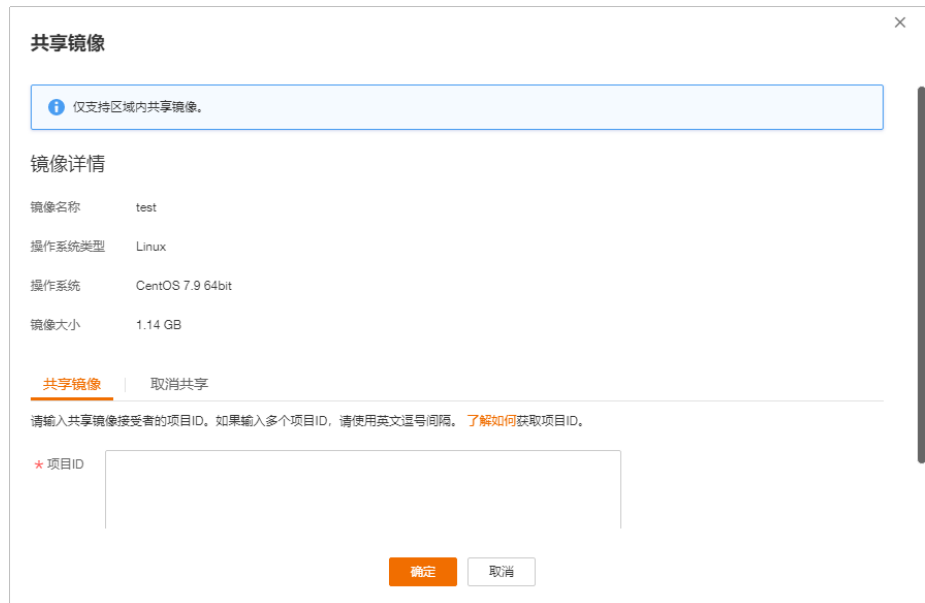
共享镜像

×

仅支持区域内共享镜像。

镜像详情

| | |
|---|---|
| 镜像名称 | test |
| 操作系统类型 | Linux |
| 操作系统 | CentOS 7.9 64bit |
| 镜像大小 | 1.14 GB |

共享镜像 | 取消共享

请输入共享镜像接受者的项目ID。如果输入多个项目ID，请使用英文逗号间隔。 了解如何获取项目ID。

* 项目ID

确定 取消